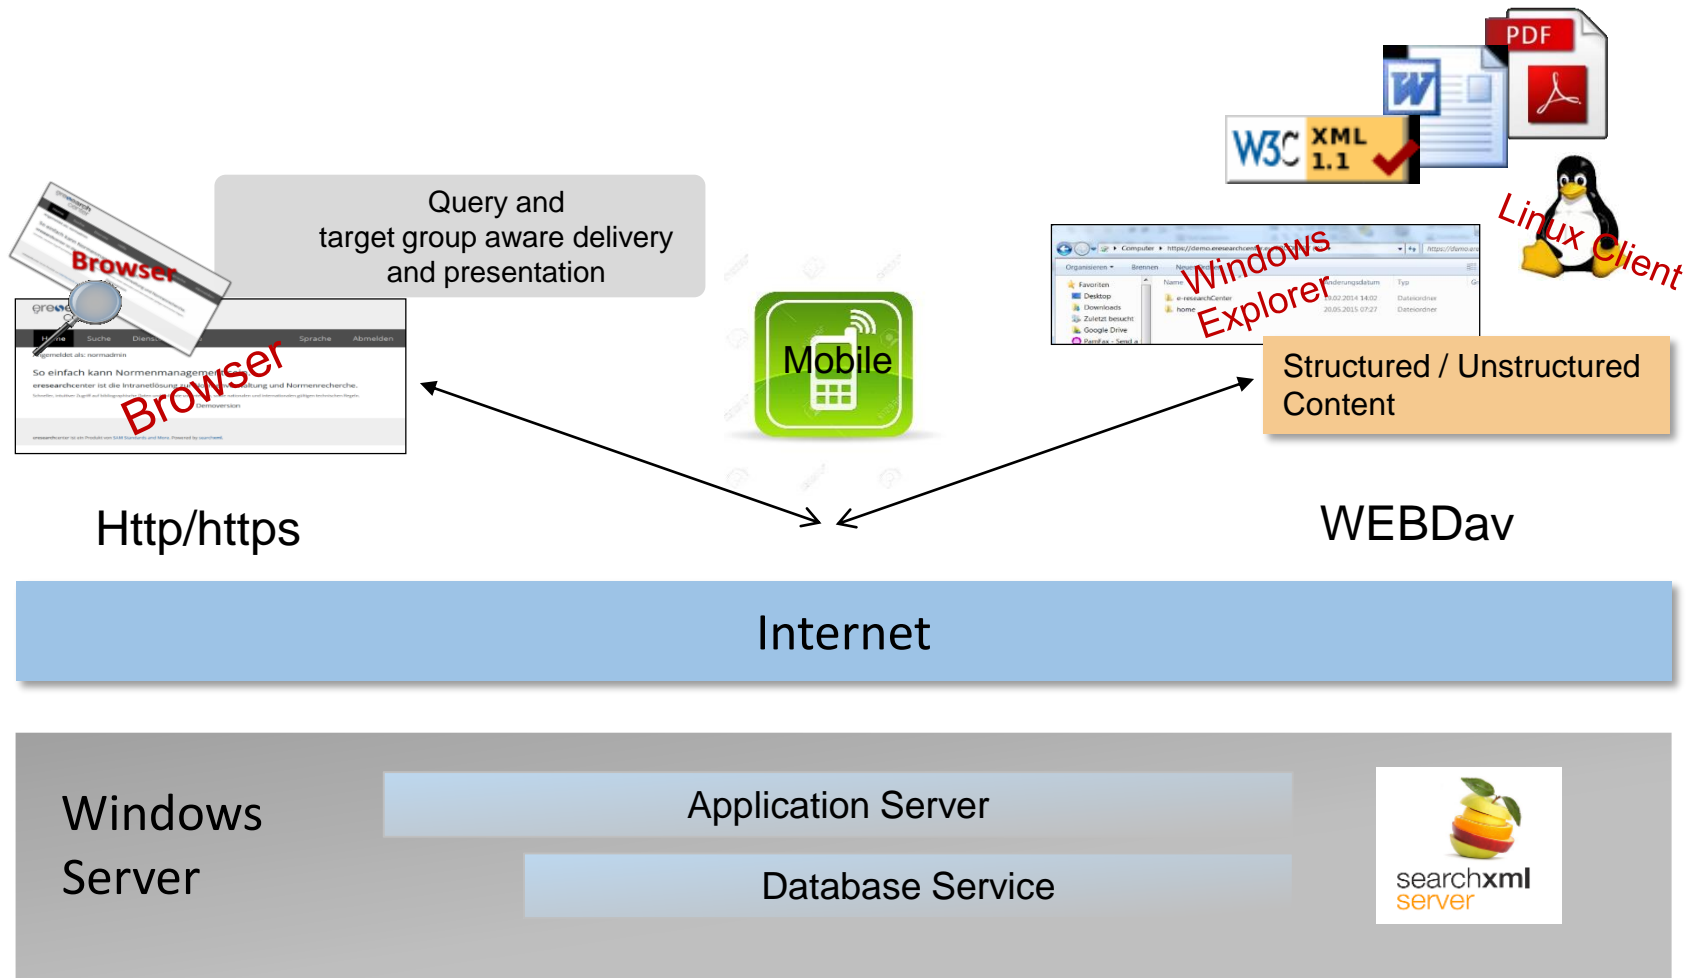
PDF

W

W3C XML 1.1

Linux Client

Query and target group aware delivery and presentation

Browser

Browser

Home Suche Dienste Sprache Abmelden

Angemeldet als: normadmin

So einfach kann Normenmanagement

eresearchcenter ist die Intranetlösung zur Verwaltung und Normenrecherche.

Demoversion

Windows Explorer

Organisieren Brennen Neuer Ordner

Favoriten Desktop Downloads Zuletzt besucht Google Drive

Name Änderungsdatum Typ

e-researchCenter 30.02.2014 14:02 Dateiordner

home 20.05.2015 07:27 Dateiordner

Mobile

Structured / Unstructured Content

Http/https

WEBDav

Internet

Windows Server

Application Server

Database Service

searchxml server